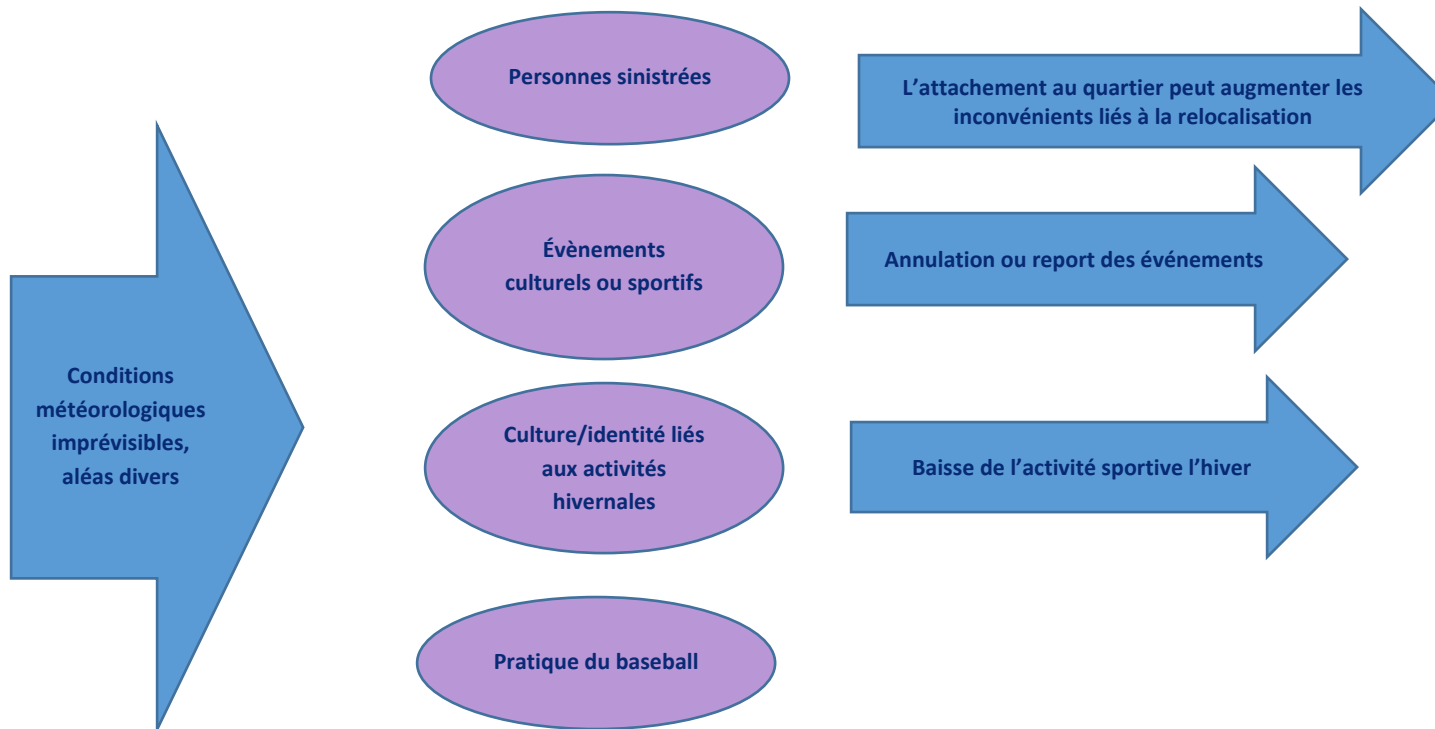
Conditions météorologiques imprévisibles, aléas divers

Personnes sinistrées

L’attachement au quartier peut augmenter les inconvénients liés à la relocalisation

Évènements culturels ou sportifs

Annulation ou report des événements

Culture/identité liés aux activités hivernales

Baisse de l’activité sportive l’hiver

Pratique du baseball